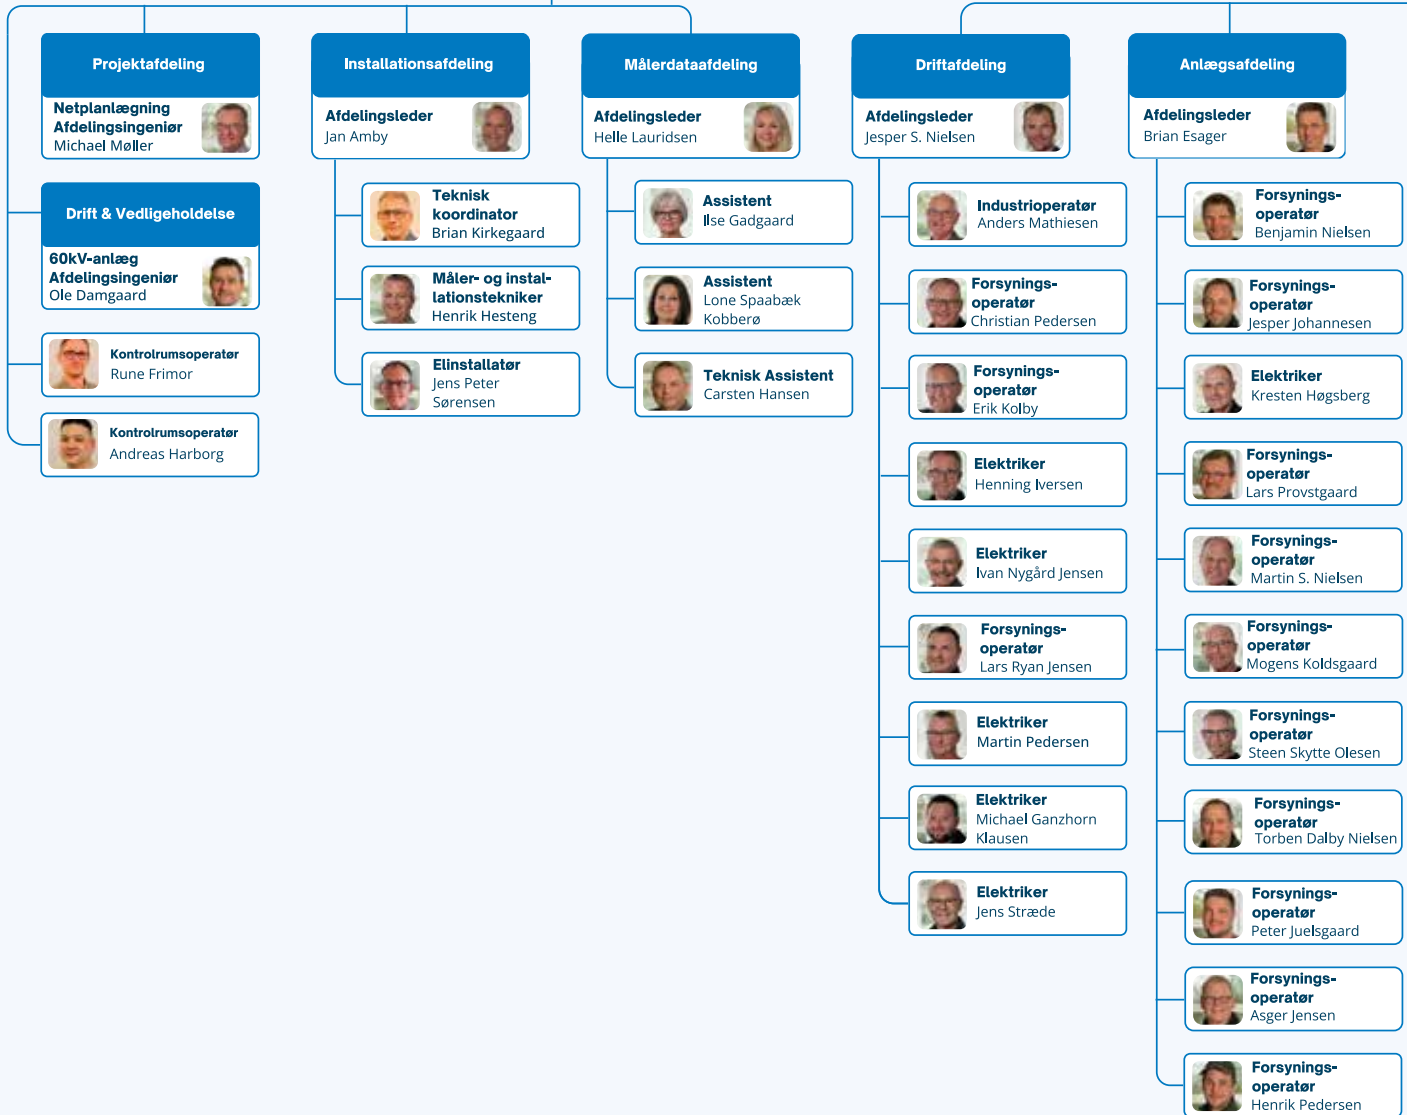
Projektafdeling

Netplanlægning Afdelingsingeniør
Michael Møller

Drift & Vedligeholdelse

60kV-anlæg Afdelingsingeniør
Ole Damgaard

Kontrolrumsoperatør
Rune Frimor

Kontrolrumsoperatør
Andreas Harborg

Installationsafdeling

Afdelingsleder
Jan Amby

Teknisk koordinator
Brian Kirkegaard

Måler- og installationstekniker
Henrik Hesteng

Elinstallatør
Jens Peter Sørensen

Målerdataafdeling

Afdelingsleder
Helle Lauridsen

Assistent
Ilse Gadgaard

Assistent
Lone Spaabæk Kobberø

Teknisk Assistent
Carsten Hansen

Driftafdeling

Afdelingsleder
Jesper S. Nielsen

Industrioperatør
Anders Mathiesen

Forsynings-operatør
Christian Pedersen

Forsynings-operatør
Erik Kolby

Elektriker
Henning Iversen

Elektriker
Ivan Nygård Jensen

Forsynings-operatør
Lars Ryan Jensen

Elektriker
Martin Pedersen

Elektriker
Michael Ganzhorn Klausen

Elektriker
Jens Stræde

Anlægsafdeling

Afdelingsleder
Brian Esager

Forsynings-operatør
Benjamin Nielsen

Forsynings-operatør
Jesper Johannesen

Elektriker
Kresten Høgsberg

Forsynings-operatør
Lars Provstgaard

Forsynings-operatør
Martin S. Nielsen

Forsynings-operatør
Mogens Koldsgaard

Forsynings-operatør
Steen Skytte Olesen

Forsynings-operatør
Torben Dalby Nielsen

Forsynings-operatør
Peter Juelsgaard

Forsynings-operatør
Asger Jensen

Forsynings-operatør
Henrik Pedersen